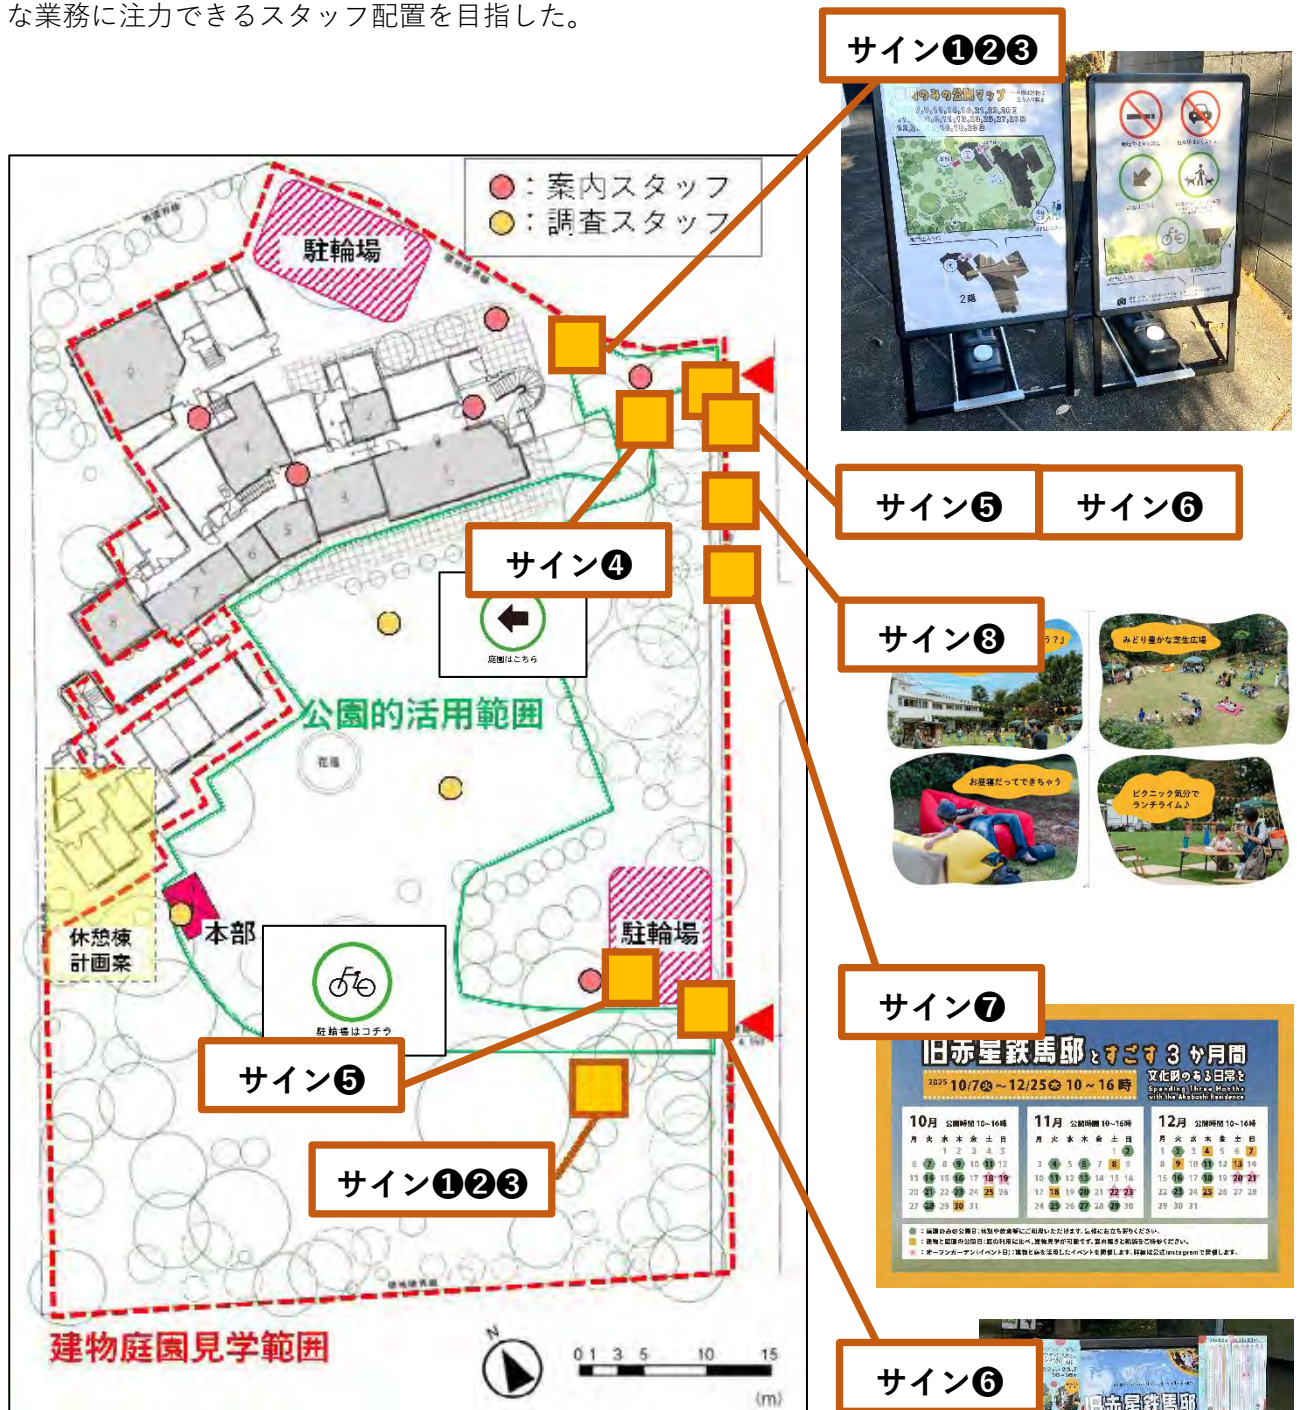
な業務に注力できるスタッフ配置を目指した。

サイン❶❷❸

●：案内スタッフ
●：調査スタッフ

駐輪場

サイン❺
サイン❻

サイン❹

庭園はこちら

サイン❽

公園的活用範囲

みどり豊かな芝生広場

お昼寝だってできちゃう

ピクニック気分でランチタイム♪

花壇

駐輪場

休憩棟計画案

本部

サイン❼

駐輪場はコチラ

旧赤星鉄馬邸とすごす3か月間

文化財のある日常と

2025 10/7㊋～12/25㊍ 10～16時

10月
11月
12月

サイン❺

サイン❶❷❸

建物庭園見学範囲

N

0 1 3 5 10 15
(m)

サイン❻

旧赤星鉄馬邸